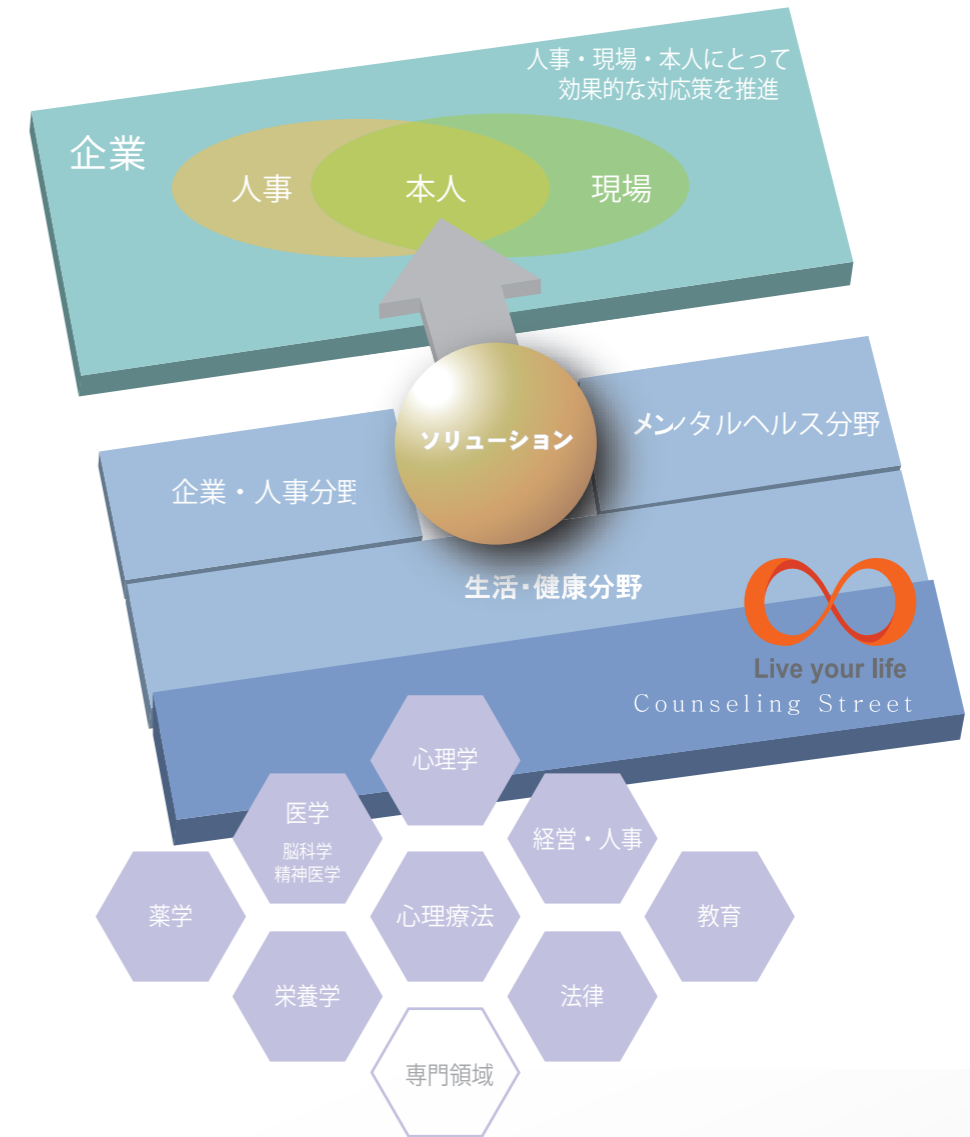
人事・現場・本人にとって
効果的な対応策を推進

企業

人事

本人

現場

ソリューション

メンタルヘルス分野

企業・人事分野

生活・健康分野

Live your life
Counseling Street

心理学

医学
脳科学
精神医学

経営・人事

薬学

心理療法

教育

栄養学

法律

専門領域